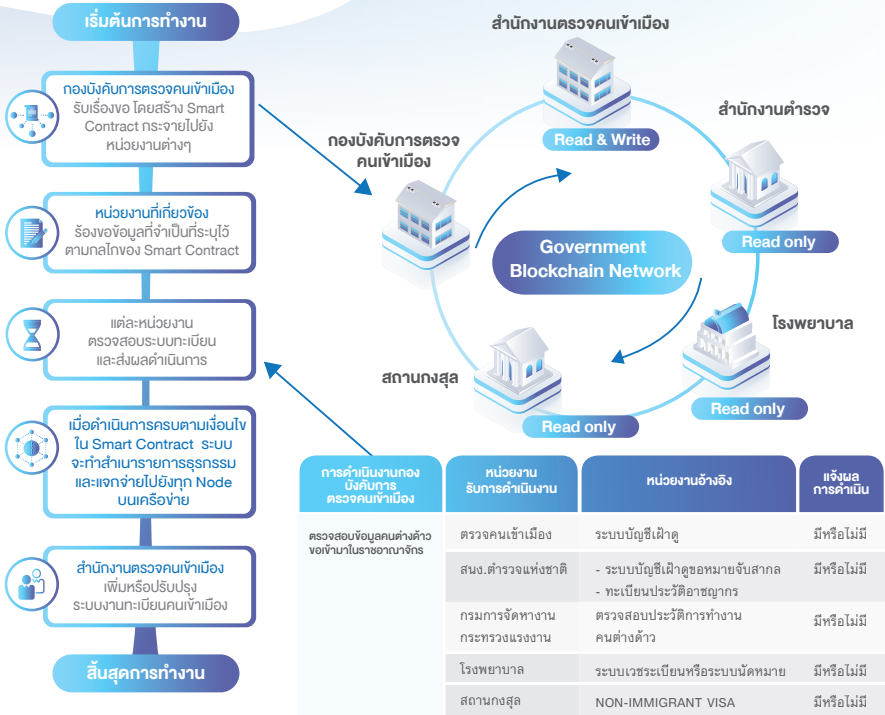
เริ่มต้นการทำงาน

กองบังคับการตรวจคนเข้าเมือง รับเรื่องขอ โดยสร้าง Smart Contract กระจายไปยังหน่วยงานต่างๆ

หน่วยงานที่เกี่ยวข้อง ร้องขอข้อมูลที่จำเป็นที่ระบุไว้ตามกลไกของ Smart Contract

แต่ละหน่วยงาน ตรวจสอบระบบทะเบียน และส่งผลดำเนินการ

เมื่อดำเนินการครบตามเงื่อนไขใน Smart Contract ระบบจะทำสำเนารายการธุรกรรม และแจกจ่ายไปยังทุก Node บนเครือข่าย

สำนักงานตรวจคนเข้าเมือง เพิ่มหรือปรับปรุง ระบบงานทะเบียนคนเข้าเมือง

สิ้นสุดการทำงาน

สำนักงานตรวจคนเข้าเมือง

Read & Write

สำนักงานตำรวจ

Read only

กองบังคับการตรวจคนเข้าเมือง

Government Blockchain Network

โรงพยาบาล

Read only

สถานกงสุล

Read only

| การดำเนินงานกองบังคับการตรวจคนเข้าเมือง | หน่วยงานรับการดำเนินงาน | หน่วยงานอ้างอิง | แจ้งผลการดำเนิน |
|---|---|---|---|
| ตรวจสอบข้อมูลคนต่างด้าวขอเข้ามาในราชอาณาจักร | ตรวจคนเข้าเมือง | ระบบบัญชีเฝ้าดู | มีหรือไม่มี |
| | สนง.ตำรวจแห่งชาติ | - ระบบบัญชีเฝ้าดูขอหมายจับสากล - ทะเบียนประวัติอาชญากร | มีหรือไม่มี |
| | กรมการจัดหางาน กระทรวงแรงงาน | ตรวจสอบประวัติการทำงาน คนต่างด้าว | มีหรือไม่มี |
| | โรงพยาบาล | ระบบเวชระเบียนหรือระบบนัดหมาย | มีหรือไม่มี |
| | สถานกงสุล | NON-IMMIGRANT VISA | มีหรือไม่มี |